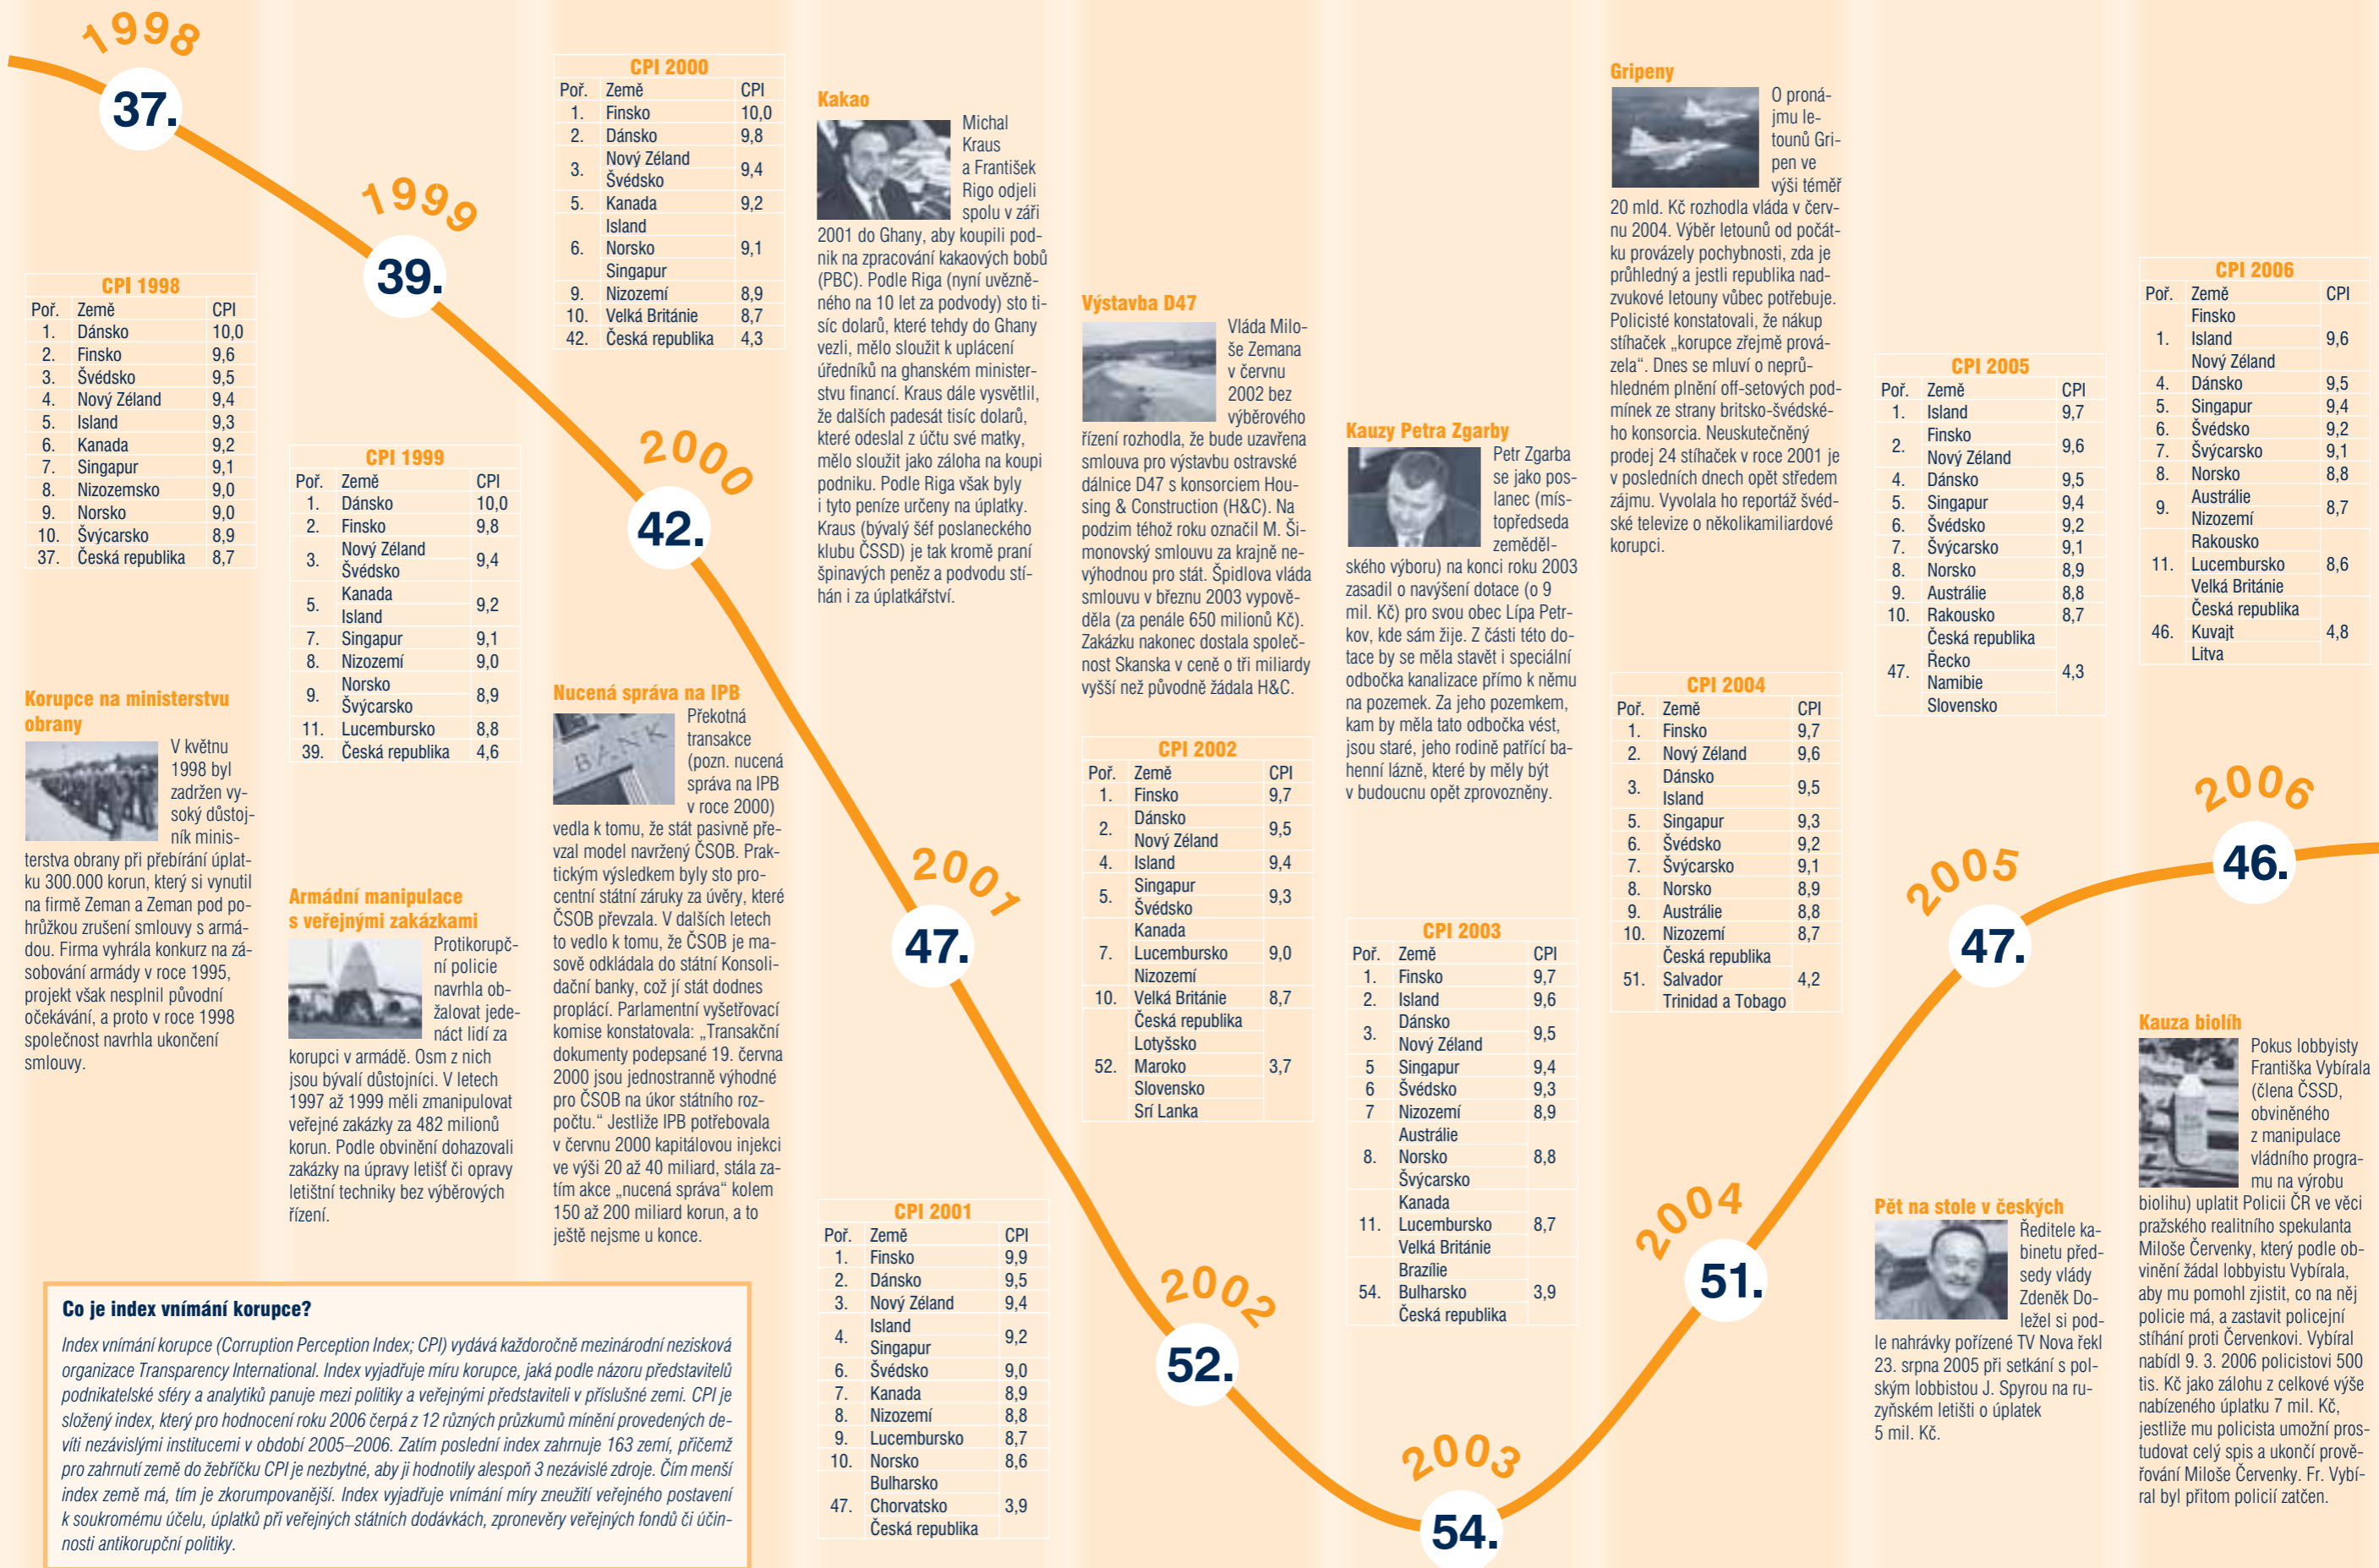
1998

37.

1999

39.

2000

42.

2001

47.

2002

52.

2003

54.

2004

51.

2005

47.

2006

46.

CPI 1998

| Poř. | Země | CPI |
|---|---|---|
| 1. | Dánsko | 10,0 |
| 2. | Finsko | 9,6 |
| 3. | Švédsko | 9,5 |
| 4. | Nový Zéland | 9,4 |
| 5. | Island | 9,3 |
| 6. | Kanada | 9,2 |
| 7. | Singapur | 9,1 |
| 8. | Nizozemsko | 9,0 |
| 9. | Norsko | 9,0 |
| 10. | Švýcarsko | 8,9 |
| 37. | Česká republika | 8,7 |

Korupce na ministerstvu obrany

V květnu 1998 byl zadržen vysoký důstojník ministerstva obrany při přebírání úplatku 300.000 korun, který si vynutil na firmě Zeman a Zeman pod pohrůžkou zrušení smlouvy s armádou. Firma vyhrála konkurz na zásobování armády v roce 1995, projekt však nesplnil původní očekávání, a proto v roce 1998 společnost navrhla ukončení smlouvy.

CPI 1999

| Poř. | Země | CPI |
|---|---|---|
| 1. | Dánsko | 10,0 |
| 2. | Finsko | 9,8 |
| 3. | Nový Zéland Švédsko | 9,4 |
| 5. | Kanada Island | 9,2 |
| 7. | Singapur | 9,1 |
| 8. | Nizozemí | 9,0 |
| 9. | Norsko Švýcarsko | 8,9 |
| 11. | Lucembursko | 8,8 |
| 39. | Česká republika | 4,6 |

Armádní manipulace s veřejnými zakázkami

Protikorupční policie navrhla obžalovat jedenáct lidí za korupci v armádě. Osm z nich jsou bývalí důstojníci. V letech 1997 až 1999 měli zmanipulovat veřejné zakázky za 482 milionů korun. Podle obvinění dohazovali zakázky na úpravy letišť či opravy letištní techniky bez výběrových řízení.

CPI 2000

| Poř. | Země | CPI |
|---|---|---|
| 1. | Finsko | 10,0 |
| 2. | Dánsko | 9,8 |
| 3. | Nový Zéland Švédsko | 9,4 |
| 5. | Kanada | 9,2 |
| 6. | Island Norsko Singapur | 9,1 |
| 9. | Nizozemí | 8,9 |
| 10. | Velká Británie | 8,7 |
| 42. | Česká republika | 4,3 |

Nucená správa na IPB

BANK

Překotná transakce (pozn. nucená správa na IPB v roce 2000) vedla k tomu, že stát pasivně převzal model navržený ČSOB. Praktickým výsledkem byly sto procentní státní záruky za úvěry, které ČSOB převzala. V dalších letech to vedlo k tomu, že ČSOB je masově odkládala do státní Konsolidační banky, což jí stát dodnes proplácí. Parlamentní vyšetřovací komise konstatovala: „Transakční dokumenty podepsané 19. června 2000 jsou jednostranně výhodné pro ČSOB na úkor státního rozpočtu.“ Jestliže IPB potřebovala v červnu 2000 kapitálovou injekci ve výši 20 až 40 miliard, stála za tím akce „nucená správa“ kolem 150 až 200 miliard korun, a to ještě nejsme u konce.

Kakao

Michal Kraus a František Rigo odjeli spolu v září 2001 do Ghany, aby koupili podnik na zpracování kakaových bobů (PBC). Podle Riga (nyní uvězněného na 10 let za podvody) sto tisíc dolarů, které tehdy do Ghany vezli, mělo sloužit k uplácení úředníků na ghanském ministerstvu financí. Kraus dále vysvětlil, že dalších padesát tisíc dolarů, které odeslal z účtu své matky, mělo sloužit jako záloha na koupi podniku. Podle Riga však byly i tyto peníze určeny na úplatky. Kraus (bývalý šéf poslaneckého klubu ČSSD) je tak kromě praní špinavých peněz a podvodu stíhán i za úplatkářství.

CPI 2001

| Poř. | Země | CPI |
|---|---|---|
| 1. | Finsko | 9,9 |
| 2. | Dánsko | 9,5 |
| 3. | Nový Zéland | 9,4 |
| 4. | Island Singapur | 9,2 |
| 6. | Švédsko | 9,0 |
| 7. | Kanada | 8,9 |
| 8. | Nizozemí | 8,8 |
| 9. | Lucembursko | 8,7 |
| 10. | Norsko | 8,6 |
| 47. | Bulharsko Chorvatsko Česká republika | 3,9 |

Výstavba D47

Vláda Miloše Zemana v červnu 2002 bez výběrového řízení rozhodla, že bude uzavřena smlouva pro výstavbu ostravské dálnice D47 s konsorciem Housing & Construction (H&C). Na podzim téhož roku označil M. Šimonovský smlouvu za krajně nevýhodnou pro stát. Špidlova vláda smlouvu v březnu 2003 vypověděla (za penále 650 milionů Kč). Zakázku nakonec dostala společnost Skanska v ceně o tři miliardy vyšší než původně žádala H&C.

CPI 2002

| Poř. | Země | CPI |
|---|---|---|
| 1. | Finsko | 9,7 |
| 2. | Dánsko Nový Zéland | 9,5 |
| 4. | Island | 9,4 |
| 5. | Singapur Švédsko | 9,3 |
| 7. | Kanada Lucembursko Nizozemí | 9,0 |
| 10. | Velká Británie | 8,7 |
| 52. | Česká republika Lotyšsko Maroko Slovensko Srí Lanka | 3,7 |

Kauzy Petra Zgarby

Petr Zgarba se jako poslanec (místopředseda zemědělského výboru) na konci roku 2003 zasadil o navýšení dotace (o 9 mil. Kč) pro svou obec Lípa Petrkov, kde sám žije. Z části této dotace by se měla stavět i speciální odbočka kanalizace přímo k němu na pozemek. Za jeho pozemkem, kam by měla tato odbočka vést, jsou staré, jeho rodině patřící bahenní lázně, které by měly být v budoucnu opět zprovozněny.

CPI 2003

| Poř. | Země | CPI |
|---|---|---|
| 1. | Finsko | 9,7 |
| 2. | Island | 9,6 |
| 3. | Dánsko Nový Zéland | 9,5 |
| 5 | Singapur | 9,4 |
| 6 | Švédsko | 9,3 |
| 7 | Nizozemí | 8,9 |
| 8. | Austrálie Norsko Švýcarsko | 8,8 |
| 11. | Kanada Lucembursko Velká Británie | 8,7 |
| 54. | Brazílie Bulharsko Česká republika | 3,9 |

Gripeny

O pronájmu letounů Gripen ve výši téměř 20 mld. Kč rozhodla vláda v červnu 2004. Výběr letounů od počátku provázely pochybnosti, zda je průhledný a jestli republika nadzvukové letouny vůbec potřebuje. Policisté konstatovali, že nákup stíhaček „korupce zřejmě provázela“. Dnes se mluví o neprůhledném plnění off-setových podmínek ze strany britsko-švédského konsorcia. Neuskutečněný prodej 24 stíhaček v roce 2001 je v posledních dnech opět středem zájmu. Vyvolala ho reportáž švédské televize o několikamiliardové korupci.

CPI 2004

| Poř. | Země | CPI |
|---|---|---|
| 1. | Finsko | 9,7 |
| 2. | Nový Zéland | 9,6 |
| 3. | Dánsko Island | 9,5 |
| 5. | Singapur | 9,3 |
| 6. | Švédsko | 9,2 |
| 7. | Švýcarsko | 9,1 |
| 8. | Norsko | 8,9 |
| 9. | Austrálie | 8,8 |
| 10. | Nizozemí | 8,7 |
| 51. | Česká republika Salvador Trinidad a Tobago | 4,2 |

CPI 2005

| Poř. | Země | CPI |
|---|---|---|
| 1. | Island | 9,7 |
| 2. | Finsko Nový Zéland | 9,6 |
| 4. | Dánsko | 9,5 |
| 5. | Singapur | 9,4 |
| 6. | Švédsko | 9,2 |
| 7. | Švýcarsko | 9,1 |
| 8. | Norsko | 8,9 |
| 9. | Austrálie | 8,8 |
| 10. | Rakousko | 8,7 |
| 47. | Česká republika Řecko Namibie Slovensko | 4,3 |

Pět na stole v českých

Ředitele kabinetu předsedy vlády Zdeněk Doležel si podle nahrávky pořízené TV Nova řekl 23. srpna 2005 při setkání s polským lobbistou J. Spyrou na ruzyňském letišti o úplatek 5 mil. Kč.

CPI 2006

| Poř. | Země | CPI |
|---|---|---|
| 1. | Finsko Island Nový Zéland | 9,6 |
| 4. | Dánsko | 9,5 |
| 5. | Singapur | 9,4 |
| 6. | Švédsko | 9,2 |
| 7. | Švýcarsko | 9,1 |
| 8. | Norsko | 8,8 |
| 9. | Austrálie Nizozemí | 8,7 |
| 11. | Rakousko Lucembursko Velká Británie | 8,6 |
| 46. | Česká republika Kuvajt Litva | 4,8 |

Kauza biolíh

Pokus lobbisty Františka Vybírala (člena ČSSD, obviněného z manipulace vládního programu na výrobu biolihu) uplatit Policii ČR ve věci pražského realitního spekulanta Miloše Červenky, který podle obvinění žádal lobbistu Vybírala, aby mu pomohl zjistit, co na něj policie má, a zastavit policejní stíhání proti Červenkovi. Vybíral nabídl 9. 3. 2006 policistovi 500 tis. Kč jako zálohu z celkové výše nabízeného úplatku 7 mil. Kč, jestliže mu policista umožní prostudovat celý spis a ukončí prověřování Miloše Červenky. Fr. Vybíral byl přitom policií zatčen.

Co je index vnímání korupce?

Index vnímání korupce (Corruption Perception Index; CPI) vydává každoročně mezinárodní nezisková organizace Transparency International. Index vyjadřuje míru korupce, jaká podle názoru představitelů podnikatelské sféry a analytiků panuje mezi politiky a veřejnými představiteli v příslušné zemi. CPI je složený index, který pro hodnocení roku 2006 čerpá z 12 různých průzkumů mínění provedených deviti nezávislými institucemi v období 2005–2006. Zatím poslední index zahrnuje 163 zemí, přičemž pro zahrnutí země do žebříčku CPI je nezbytné, aby ji hodnotily alespoň 3 nezávislé zdroje. Čím menší index země má, tím je zkorumpovanější. Index vyjadřuje vnímání míry zneužití veřejného postavení k soukromému účelu, úplatků při veřejných státních dodávkách, zpronevěry veřejných fondů či účinnosti antikorupční politiky.